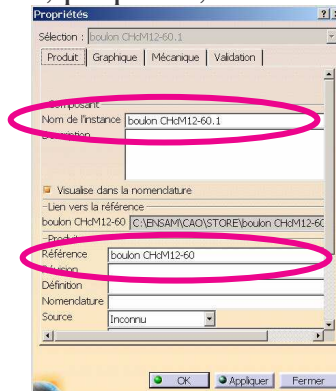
Propriétés

Sélection : boulon CHcM12-60.1

Produit | Graphique | Mécanique | Validation

Composant
Nom de l'instance boulon CHcM12-60.1
Description

Visualise dans la nomenclature

Lien vers la référence
boulon CHcM12-60 C:\ENSAM\CAO\STORE\boulon CHcM12-60

Produit
Référence boulon CHcM12-60
Révision
Définition
Nomenclature
Source Inconnu

OK Appliquer Fermer